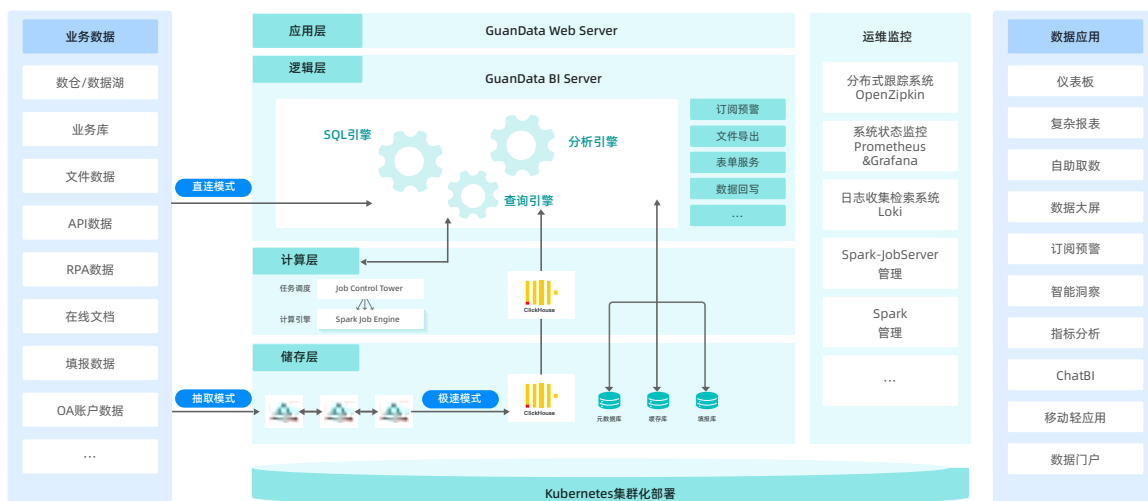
业务数据
数仓/数据湖
业务库
文件数据
API数据
RPA数据
在线文档
填报数据
OA账户数据
...

直连模式
抽取模式

应用层
GuanData Web Server

逻辑层
GuanData BI Server

SQL引擎
分析引擎
查询引擎

订阅预警
文件导出
表单服务
数据回写
...

计算层
任务调度
Job Control Tower
计算引擎
Spark Job Engine
ClickHouse

储存层
极速模式
ClickHouse
元数据库
缓存库
填报库

运维监控
分布式跟踪系统 OpenZipkin
系统状态监控 Prometheus &Grafana
日志收集检索系统 Loki
Spark-JobServer 管理
Spark 管理
...

数据应用
仪表板
复杂报表
自助取数
数据大屏
订阅预警
智能洞察
指标分析
ChatBI
移动轻应用
数据门户

Kubernetes集群化部署